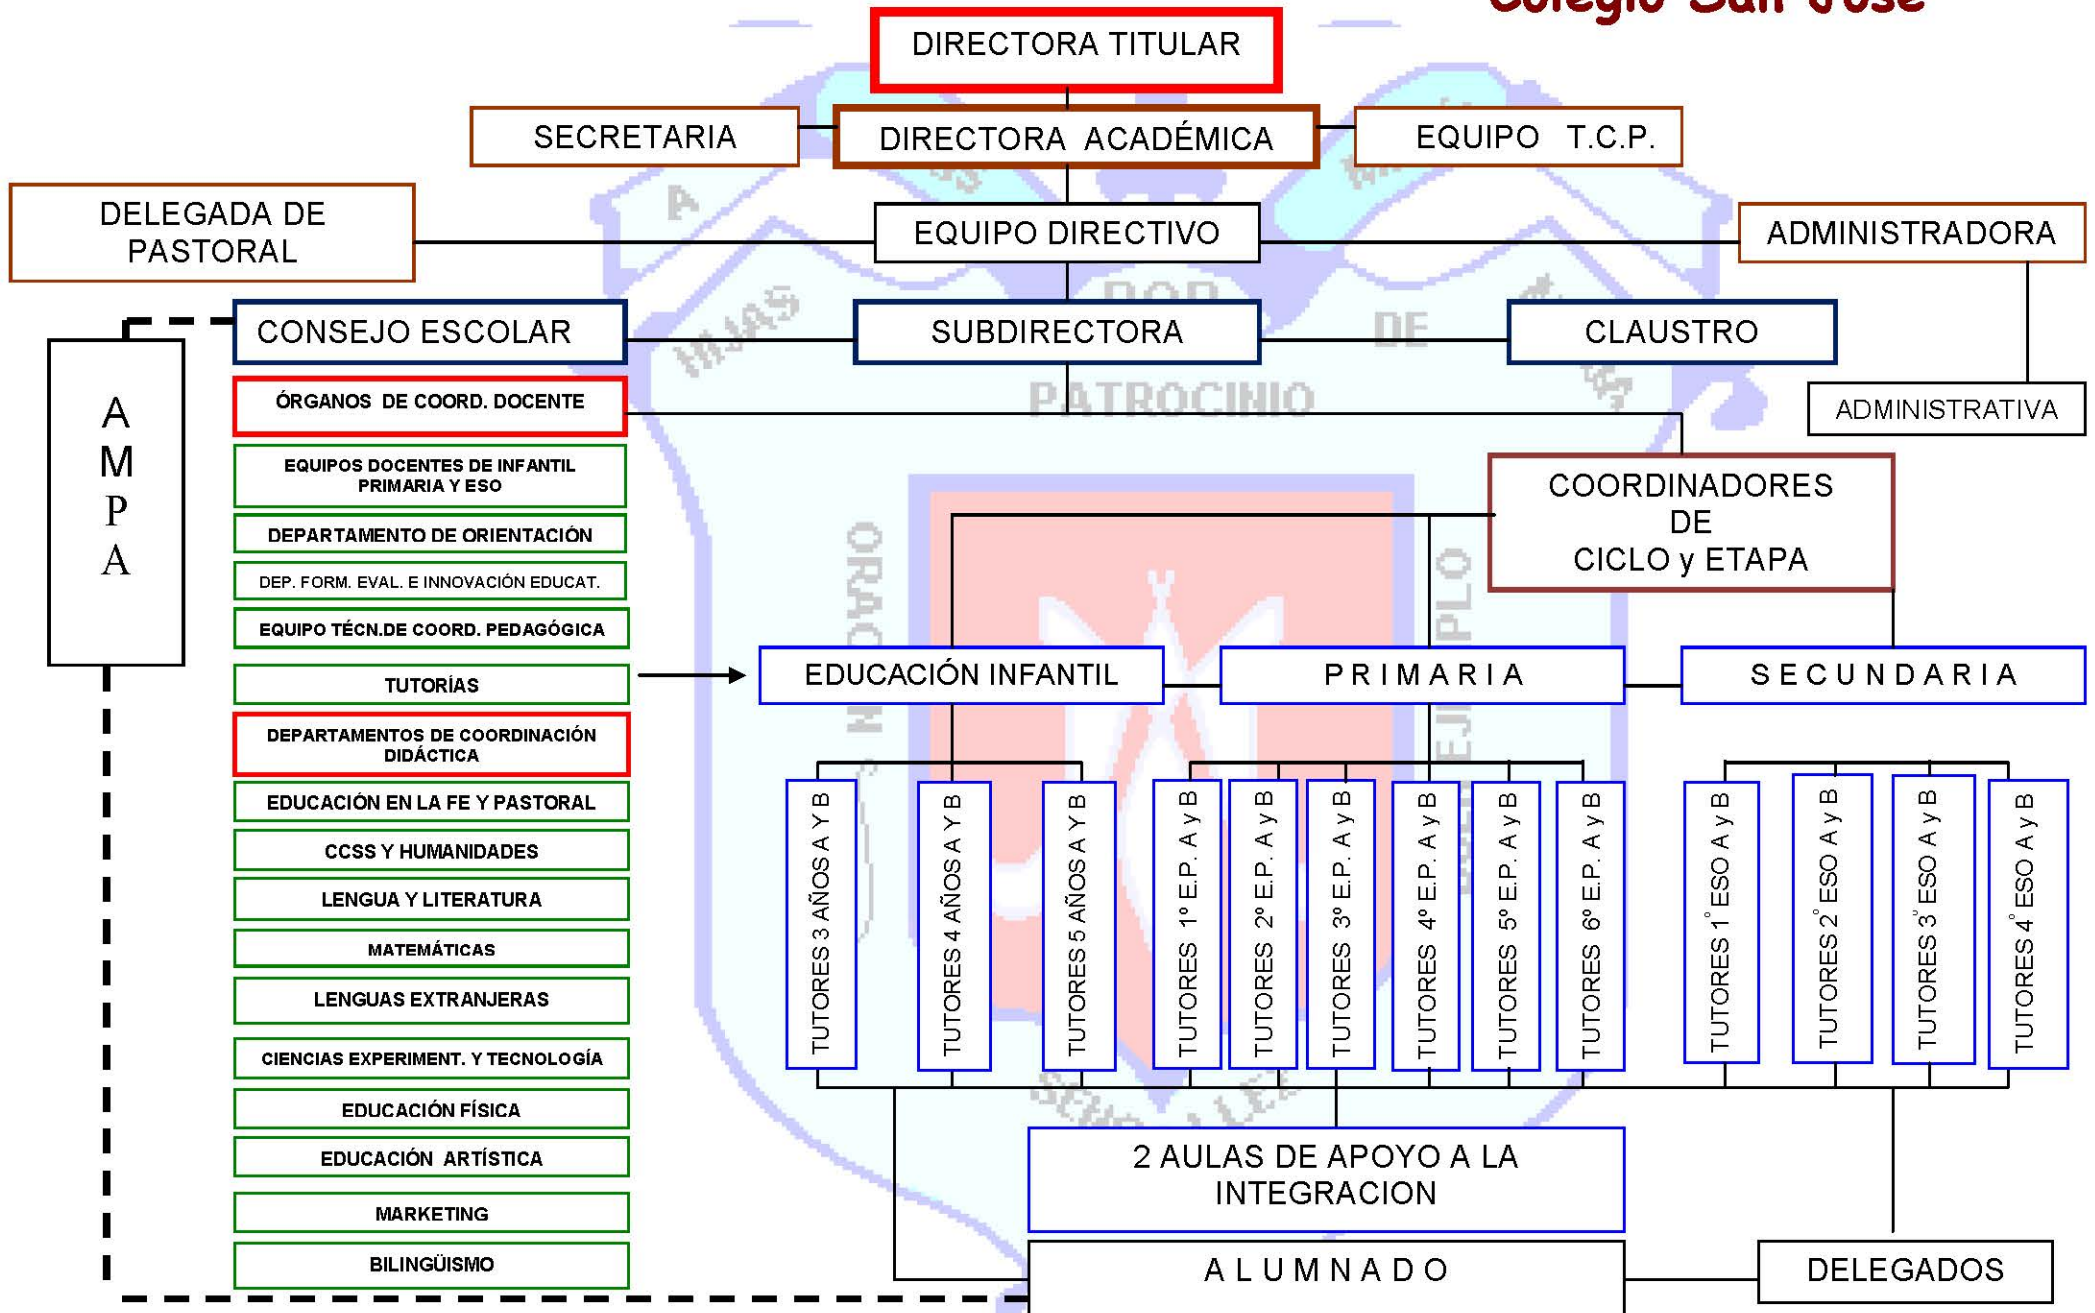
Colegio San José

DIRECTORA TITULAR

SECRETARIA

DIRECTORA ACADÉMICA

EQUIPO T.C.P.

DELEGADA DE PASTORAL

EQUIPO DIRECTIVO

ADMINISTRADORA

CONSEJO ESCOLAR

SUBDIRECTORA

CLAUSTRO

ADMINISTRATIVA

A M P A

ÓRGANOS DE COORD. DOCENTE

EQUIPOS DOCENTES DE INFANTIL PRIMARIA Y ESO

DEPARTAMENTO DE ORIENTACIÓN

DEP. FORM. EVAL. E INNOVACIÓN EDUCAT.

EQUIPO TÉCN.DE COORD. PEDAGÓGICA

TUTORÍAS

DEPARTAMENTOS DE COORDINACIÓN DIDÁCTICA

EDUCACIÓN EN LA FE Y PASTORAL

CCSS Y HUMANIDADES

LENGUA Y LITERATURA

MATEMÁTICAS

LENGUAS EXTRANJERAS

CIENCIAS EXPERIMENT. Y TECNOLOGÍA

EDUCACIÓN FÍSICA

EDUCACIÓN ARTÍSTICA

MARKETING

BILINGÜISMO

COORDINADORES DE CICLO y ETAPA

EDUCACIÓN INFANTIL

PRIMARIA

SECUNDARIA

TUTORES 3 AÑOS A Y B

TUTORES 4 AÑOS A Y B

TUTORES 5 AÑOS A Y B

TUTORES 1º E.P. A y B

TUTORES 2º E.P. A y B

TUTORES 3º E.P. A y B

TUTORES 4º E.P. A y B

TUTORES 5º E.P. A y B

TUTORES 6º E.P. A y B

TUTORES 1º ESO A y B

TUTORES 2º ESO A y B

TUTORES 3º ESO A y B

TUTORES 4º ESO A y B

2 AULAS DE APOYO A LA INTEGRACION

ALUMNADO

DELEGADOS